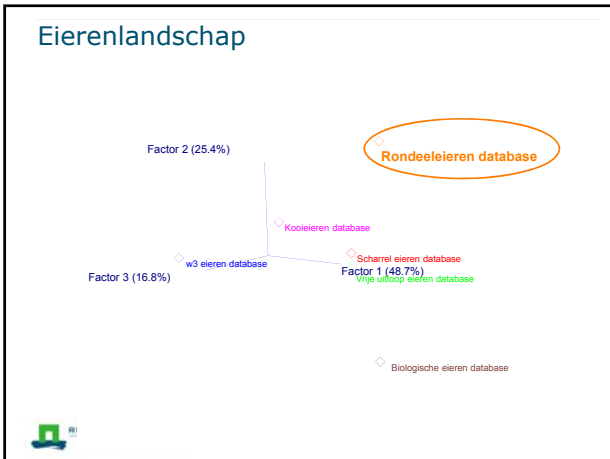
Eierenlandschap

Factor 2 (25.4%)

Rondeeleieren database

Kooieieren database

Scharrel eieren database

w3 eieren database

Factor 1 (48.7%)

Factor 3 (16.8%)

Vrije uitloop eieren database

Biologische eieren database